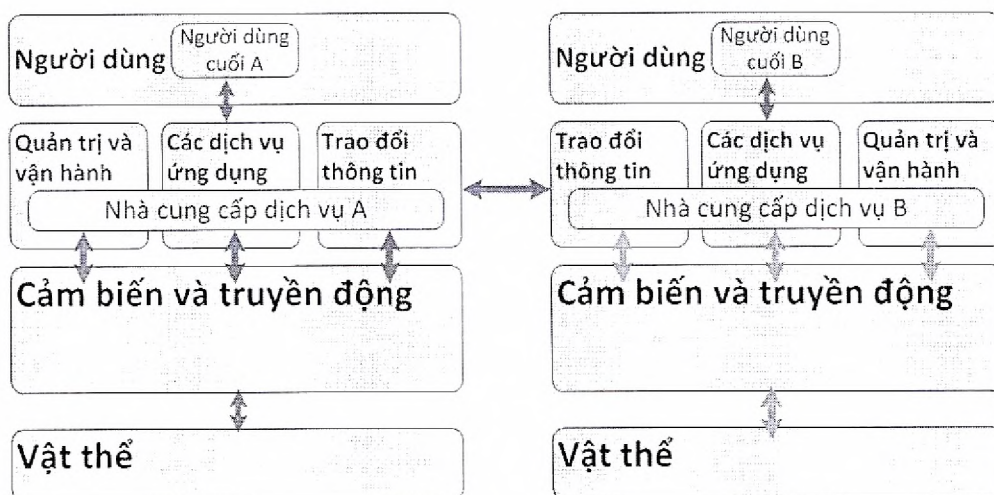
Người dùng

Người dùng cuối A

Quản trị và vận hành

Các dịch vụ ứng dụng

Trao đổi thông tin

Nhà cung cấp dịch vụ A

Cảm biến và truyền động

Vật thể

Người dùng

Người dùng cuối B

Trao đổi thông tin

Các dịch vụ ứng dụng

Quản trị và vận hành

Nhà cung cấp dịch vụ B

Cảm biến và truyền động

Vật thể